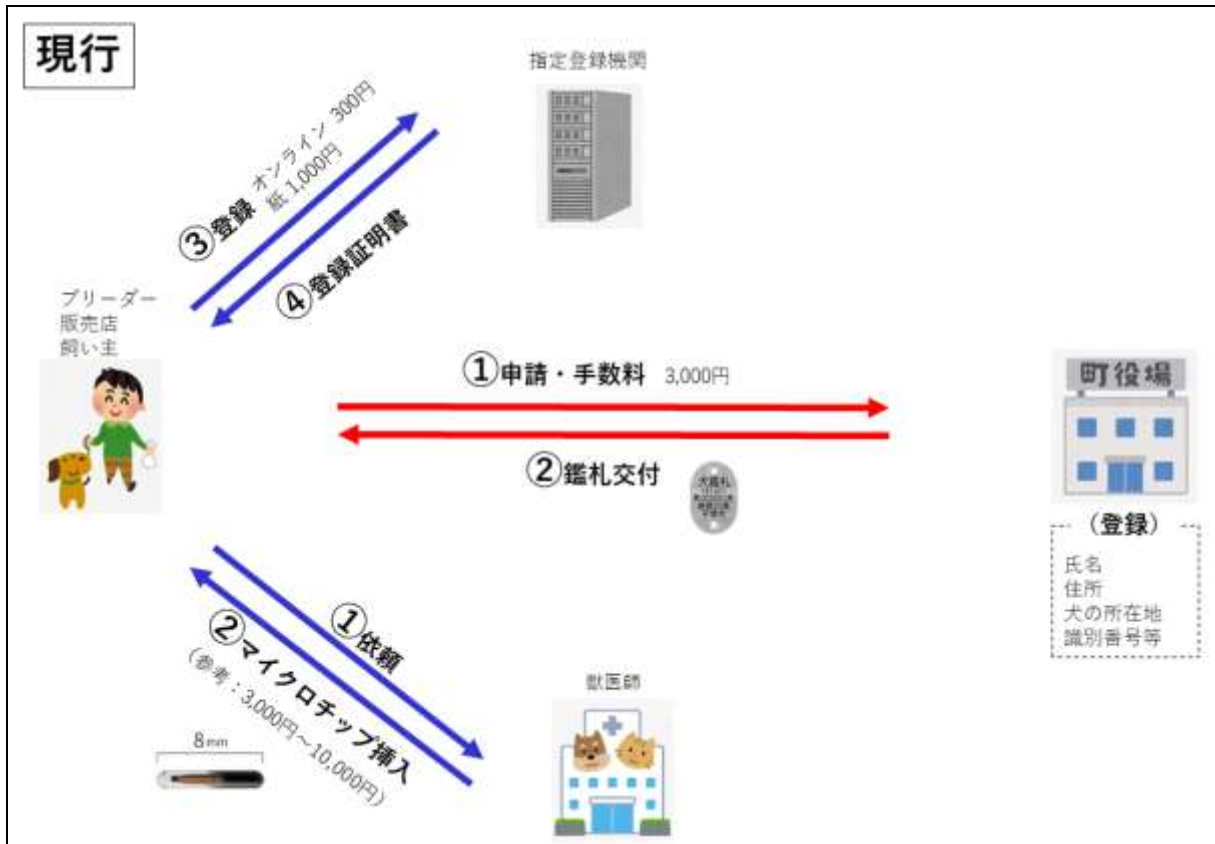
現行

指定登録機関

③登録 オンライン 300円
紙 1,000円

④登録証明書

ブリーダー
販売店
飼い主

①申請・手数料 3,000円

②鑑札交付

町役場

（登録）
氏名
住所
犬の所在地
識別番号等

①依頼

②マイクロチップ挿入
（参考：3,000円～10,000円）

8mm

獣医師